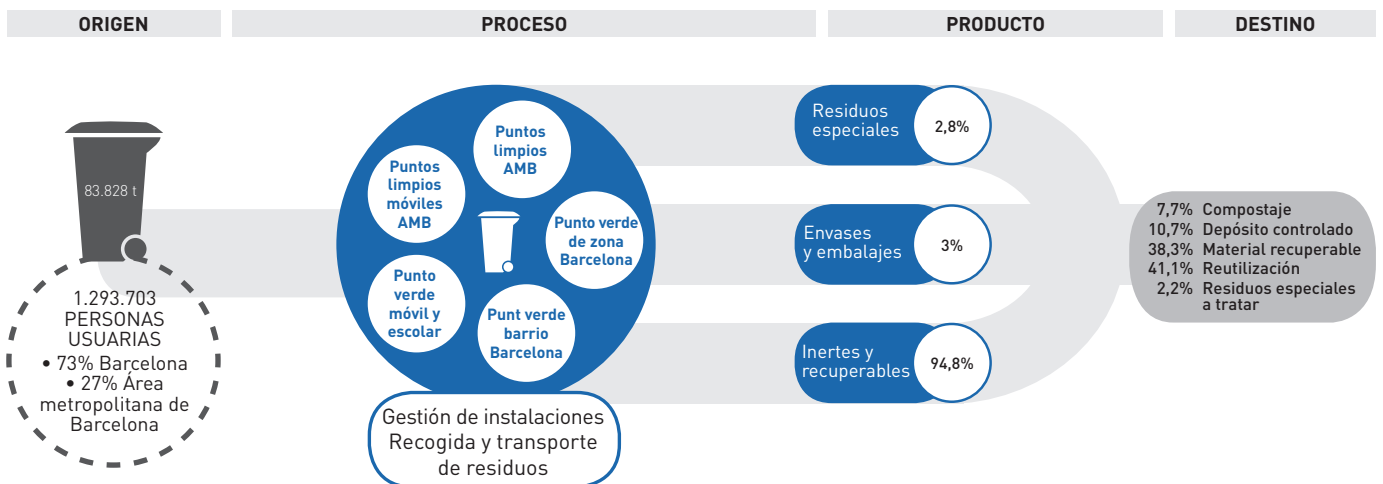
ORIGEN

PROCESO

PRODUCTO

DESTINO

83.828 t

1.293.703 PERSONAS USUARIAS
• 73% Barcelona
• 27% Área metropolitana de Barcelona

Puntos limpios AMB

Puntos limpios móviles AMB

Punto verde de zona Barcelona

Punto verde móvil y escolar

Punt verde barrio Barcelona

Gestión de instalaciones
Recogida y transporte de residuos

Residuos especiales 2,8%

Envases y embalajes 3%

Inertes y recuperables 94,8%

7,7% Compostaje
10,7% Depósito controlado
38,3% Material recuperable
41,1% Reutilización
2,2% Residuos especiales a tratar